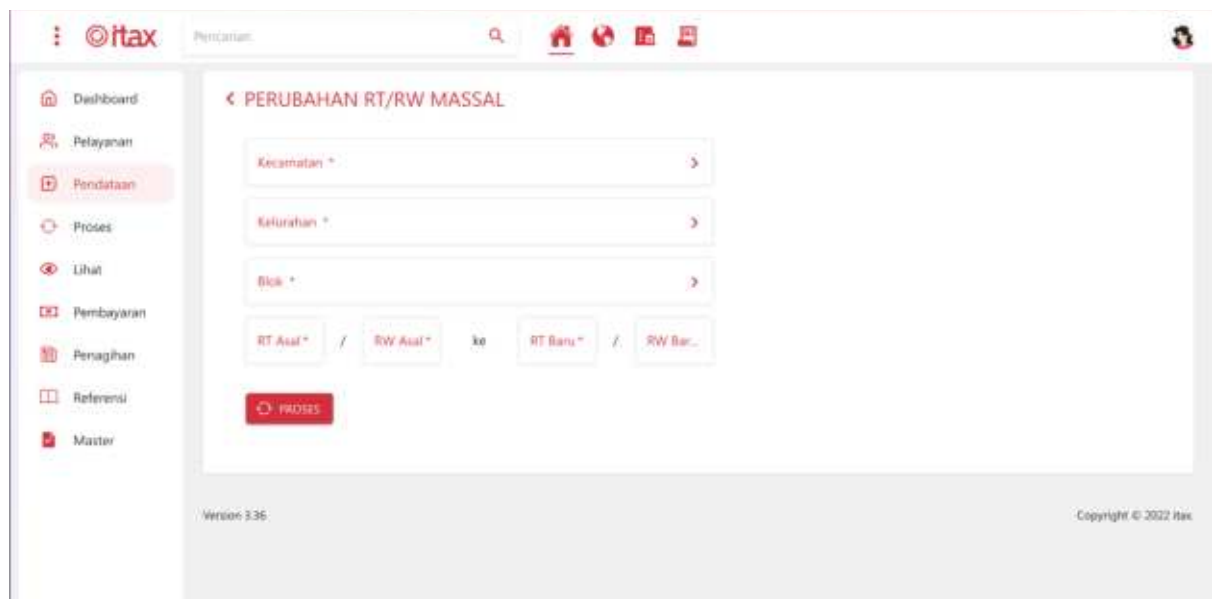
©itax

Pencarian

Dashboard
Pelayanan
Pendataan
Proses
Lihat
Pembayaran
Penagihan
Referensi
Master

< PERUBAHAN RT/RW MASSAL

Kecamatan *

Kelurahan *

Blok *

RT Asal * / RW Asal * ke RT Baru * / RW Bar...

PROSES

Version 3.36

Copyright © 2022 itax